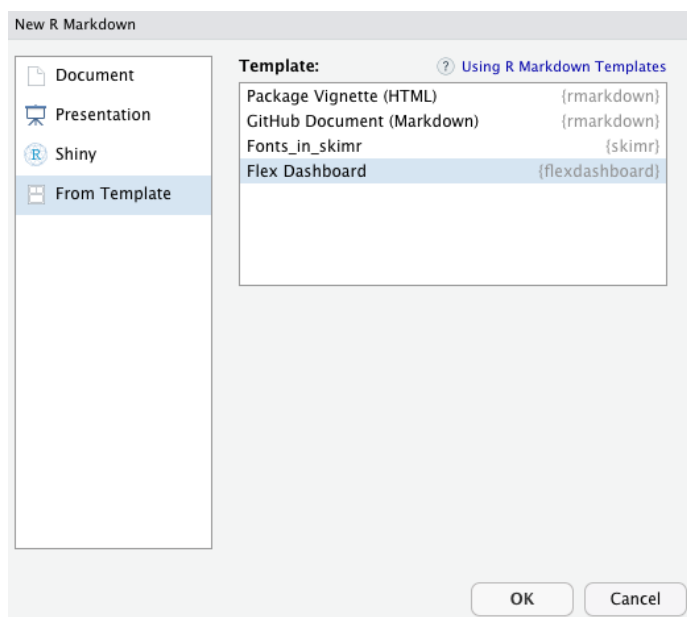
New R Markdown

Document
Presentation
Shiny
From Template

Template:
? Using R Markdown Templates

| | |
|---|---|
| Package Vignette (HTML) | {rmarkdown} |
| GitHub Document (Markdown) | {rmarkdown} |
| Fonts_in_skimr | {skimr} |
| Flex Dashboard | {flexdashboard} |

OK
Cancel